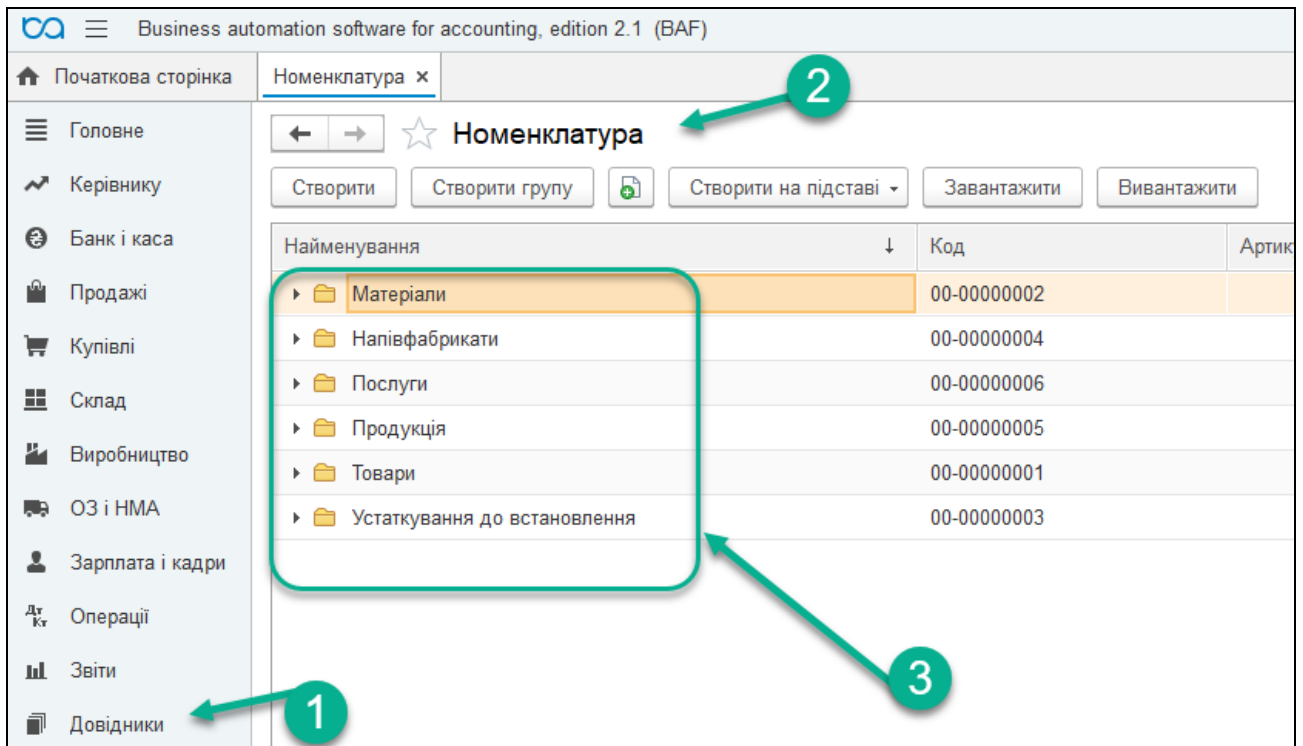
Business automation software for accounting, edition 2.1 (BAF)

Початкова сторінка
Номенклатура ×

Головне
Керівнику
Банк і каса
Продажі
Купівлі
Склад
Виробництво
ОЗ і НМА
Зарплата і кадри
Операції
Звіти
Довідники

Номенклатура

Створити
Створити групу
Створити на підставі
Завантажити
Вивантажити

| Найменування | Код | Артик |
|---|---|---|
| Матеріали | 00-00000002 | |
| Напівфабрикати | 00-00000004 | |
| Послуги | 00-00000006 | |
| Продукція | 00-00000005 | |
| Товари | 00-00000001 | |
| Устаткування до встановлення | 00-00000003 | |

1
2
3